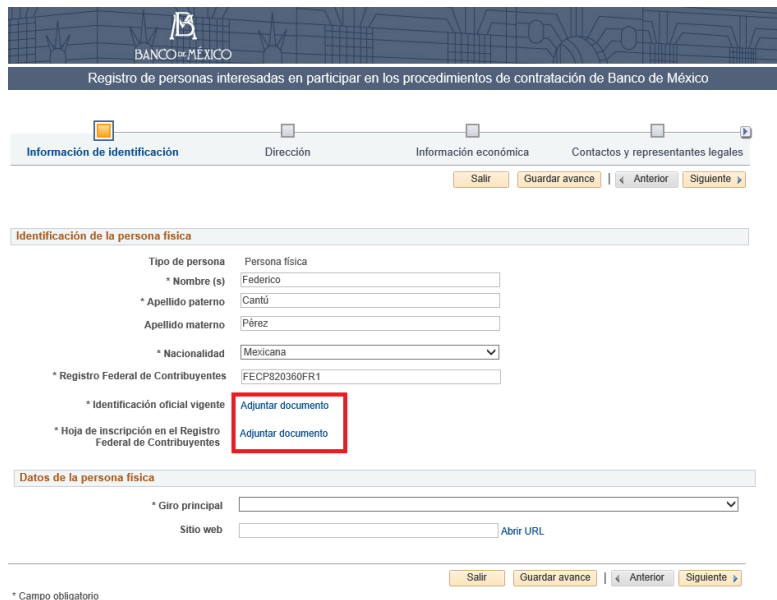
BANCO DE MÉXICO

Registro de personas interesadas en participar en los procedimientos de contratación de Banco de México

Información de identificación
Dirección
Información económica
Contactos y representantes legales

Salir
Guardar avance
Anterior
Siguiente

Identificación de la persona física

Tipo de persona Persona física
* Nombre (s) Federico
* Apellido paterno Cantú
Apellido materno Pérez
* Nacionalidad Mexicana
* Registro Federal de Contribuyentes FECP820360FR1
* Identificación oficial vigente Adjuntar documento
* Hoja de inscripción en el Registro Federal de Contribuyentes Adjuntar documento

Datos de la persona física

* Giro principal
Sitio web Abrir URL

Salir
Guardar avance
Anterior
Siguiente

* Campo obligatorio